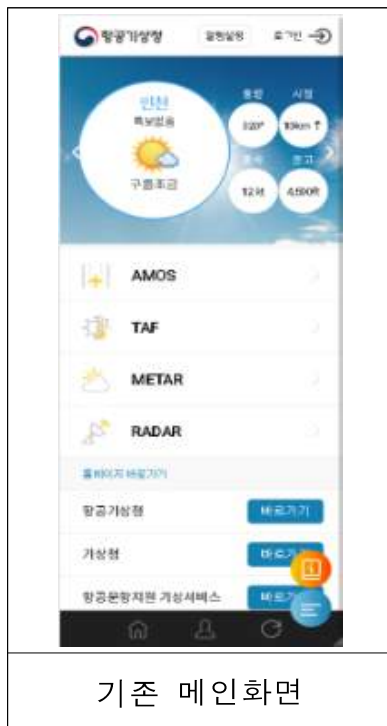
항공기상청 알림설정 로그인

인천
특보없음
구름조금

풍향 320°
시정 10km ↑
풍속 12kt
운고 4,500ft

AMOS

TAF

METAR

RADAR

홈페이지 바로가기

항공기상청 바로가기

기상청 바로가기

항공운항지원 기상서비스 바로가기

기존 메인화면